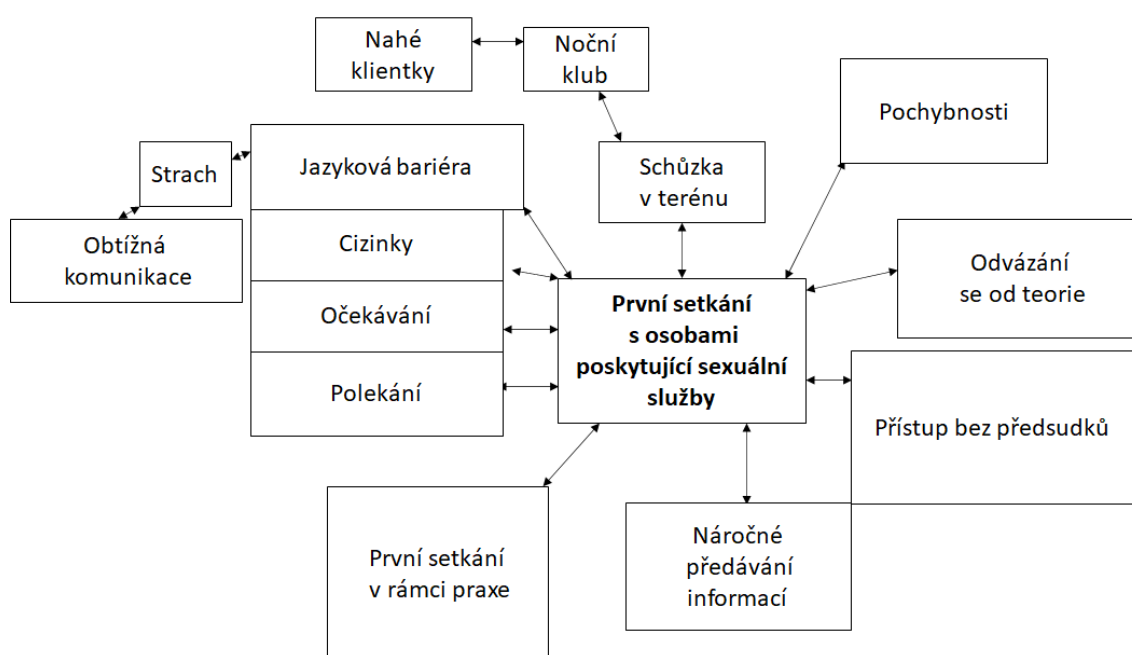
Nahé klientky

Noční klub

Pochybnosti

Strach

Jazyková bariéra

Schůzka v terénu

Obtížná komunikace

Cizinky

Odvázání se od teorie

Očekávání

**První setkání s osobami poskytující sexuální služby**

Polekání

Přístup bez předsudků

První setkání v rámci praxe

Náročné předávání informací